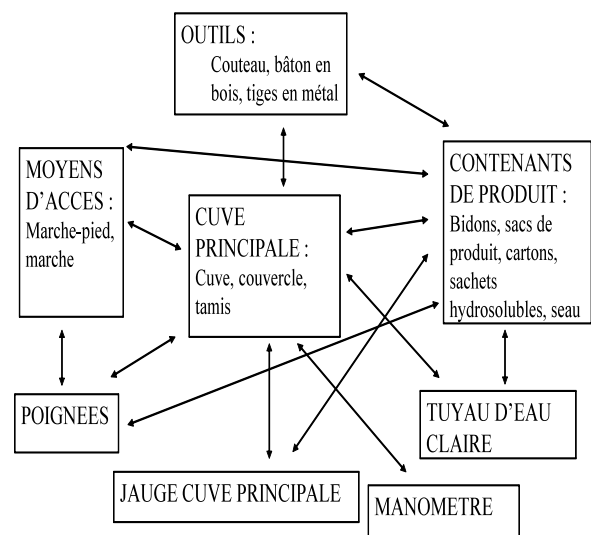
OUTILS :
Couteau, bâton en bois, tiges en métal

MOYENS D'ACCES :
Marche-pied, marche

CUVE PRINCIPALE :
Cuve, couvercle, tamis

CONTENANTS DE PRODUIT :
Bidons, sacs de produit, cartons, sachets hydrosolubles, seau

POIGNEES

TUYAU D'EAU CLAIRE

JAUGE CUVE PRINCIPALE

MANOMETRE